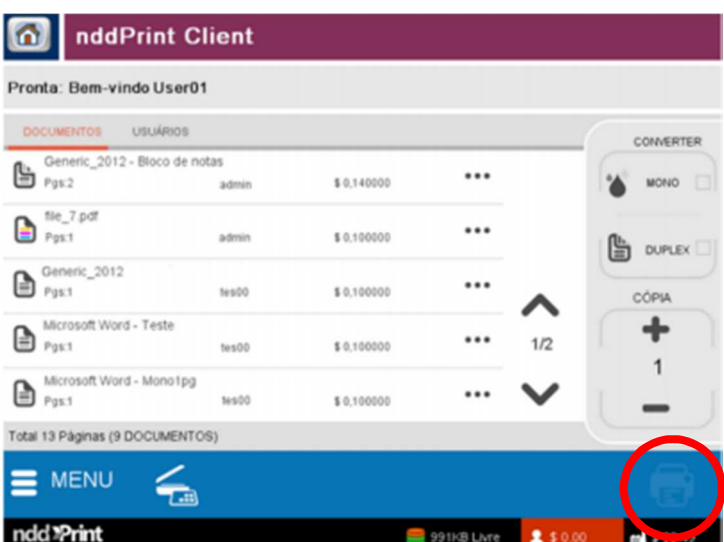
nddPrint Client

Pronta: Bem-vindo User01

DOCUMENTOS USUÁRIOS

Generic_2012 - Bloco de notas
Pgs:2 admin $ 0,140000 •••

file_7.pdf
Pgs:1 admin $ 0,100000 •••

Generic_2012
Pgs:1 tes00 $ 0,100000 •••

Microsoft Word - Teste
Pgs:1 tes00 $ 0,100000 •••

Microsoft Word - Mono1pg
Pgs:1 tes00 $ 0,100000 •••

1/2

CONVERTER
MONO
DUPLEX
CÓPIA
1

Total 13 Páginas (9 DOCUMENTOS)

MENU

nddPrint 991KB Livre $ 0,00 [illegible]